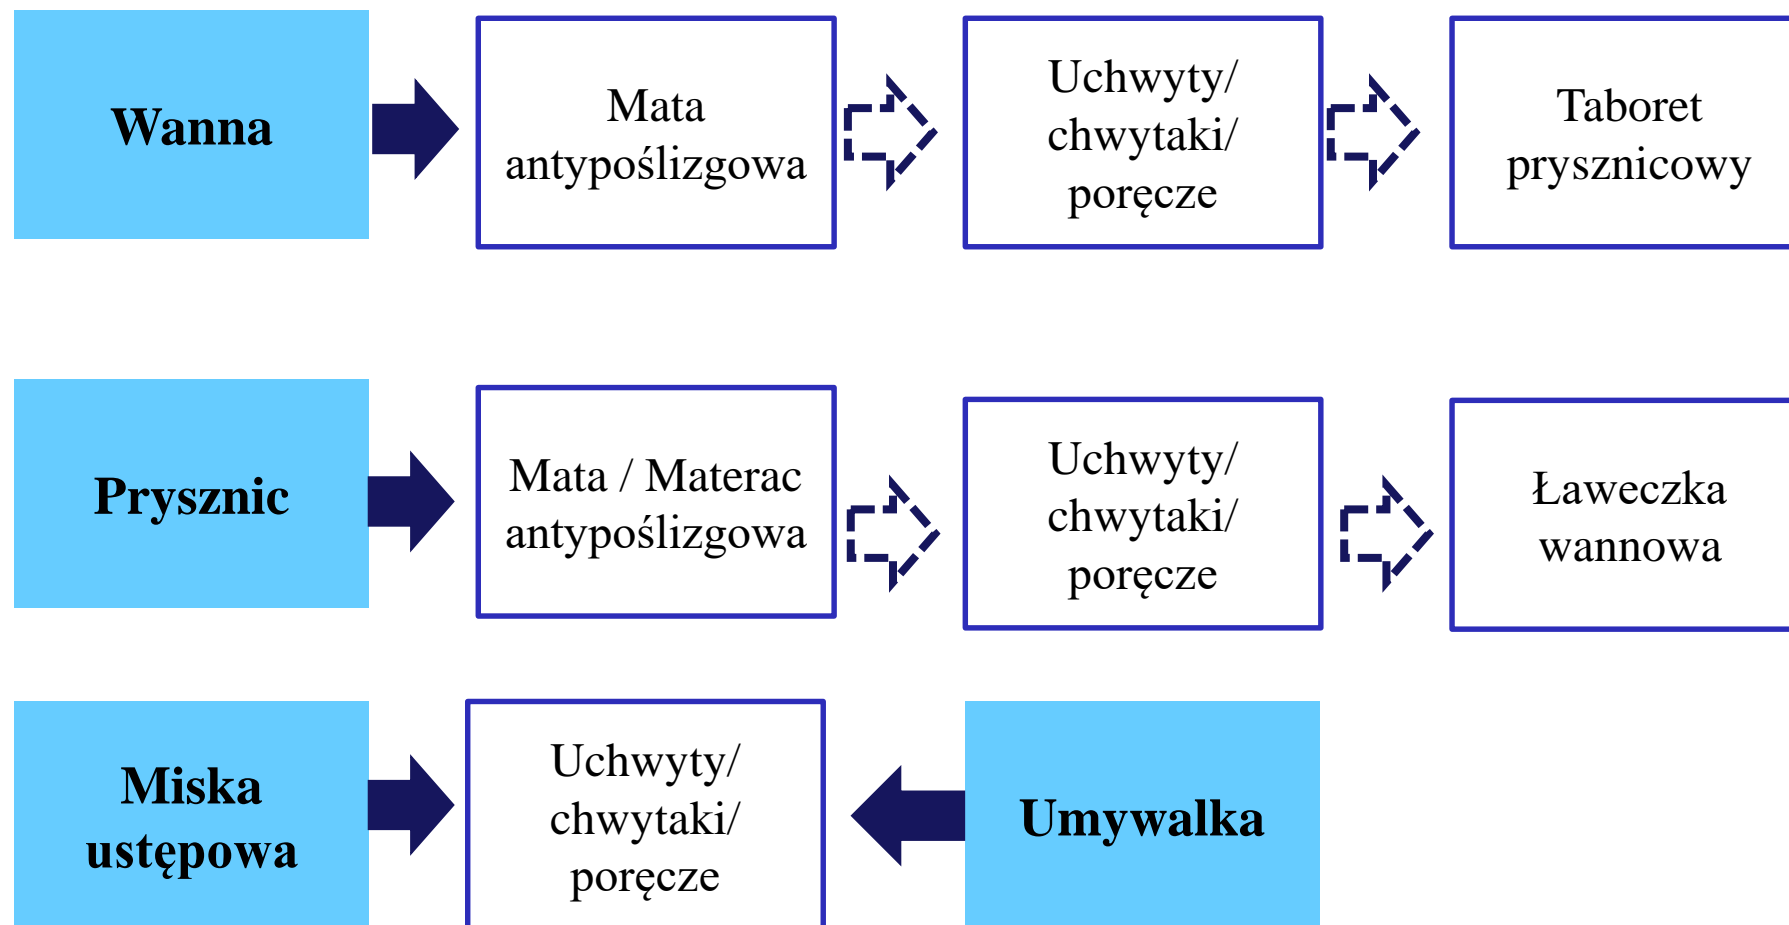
Wanna

Mata antypoślizgowa

Uchwyty/ chwytaki/ poręcze

Taboret prysznicowy

Prysznic

Mata / Materac antypoślizgowa

Uchwyty/ chwytaki/ poręcze

Ławeczka wannowa

Miska ustępowa

Uchwyty/ chwytaki/ poręcze

Umywalka